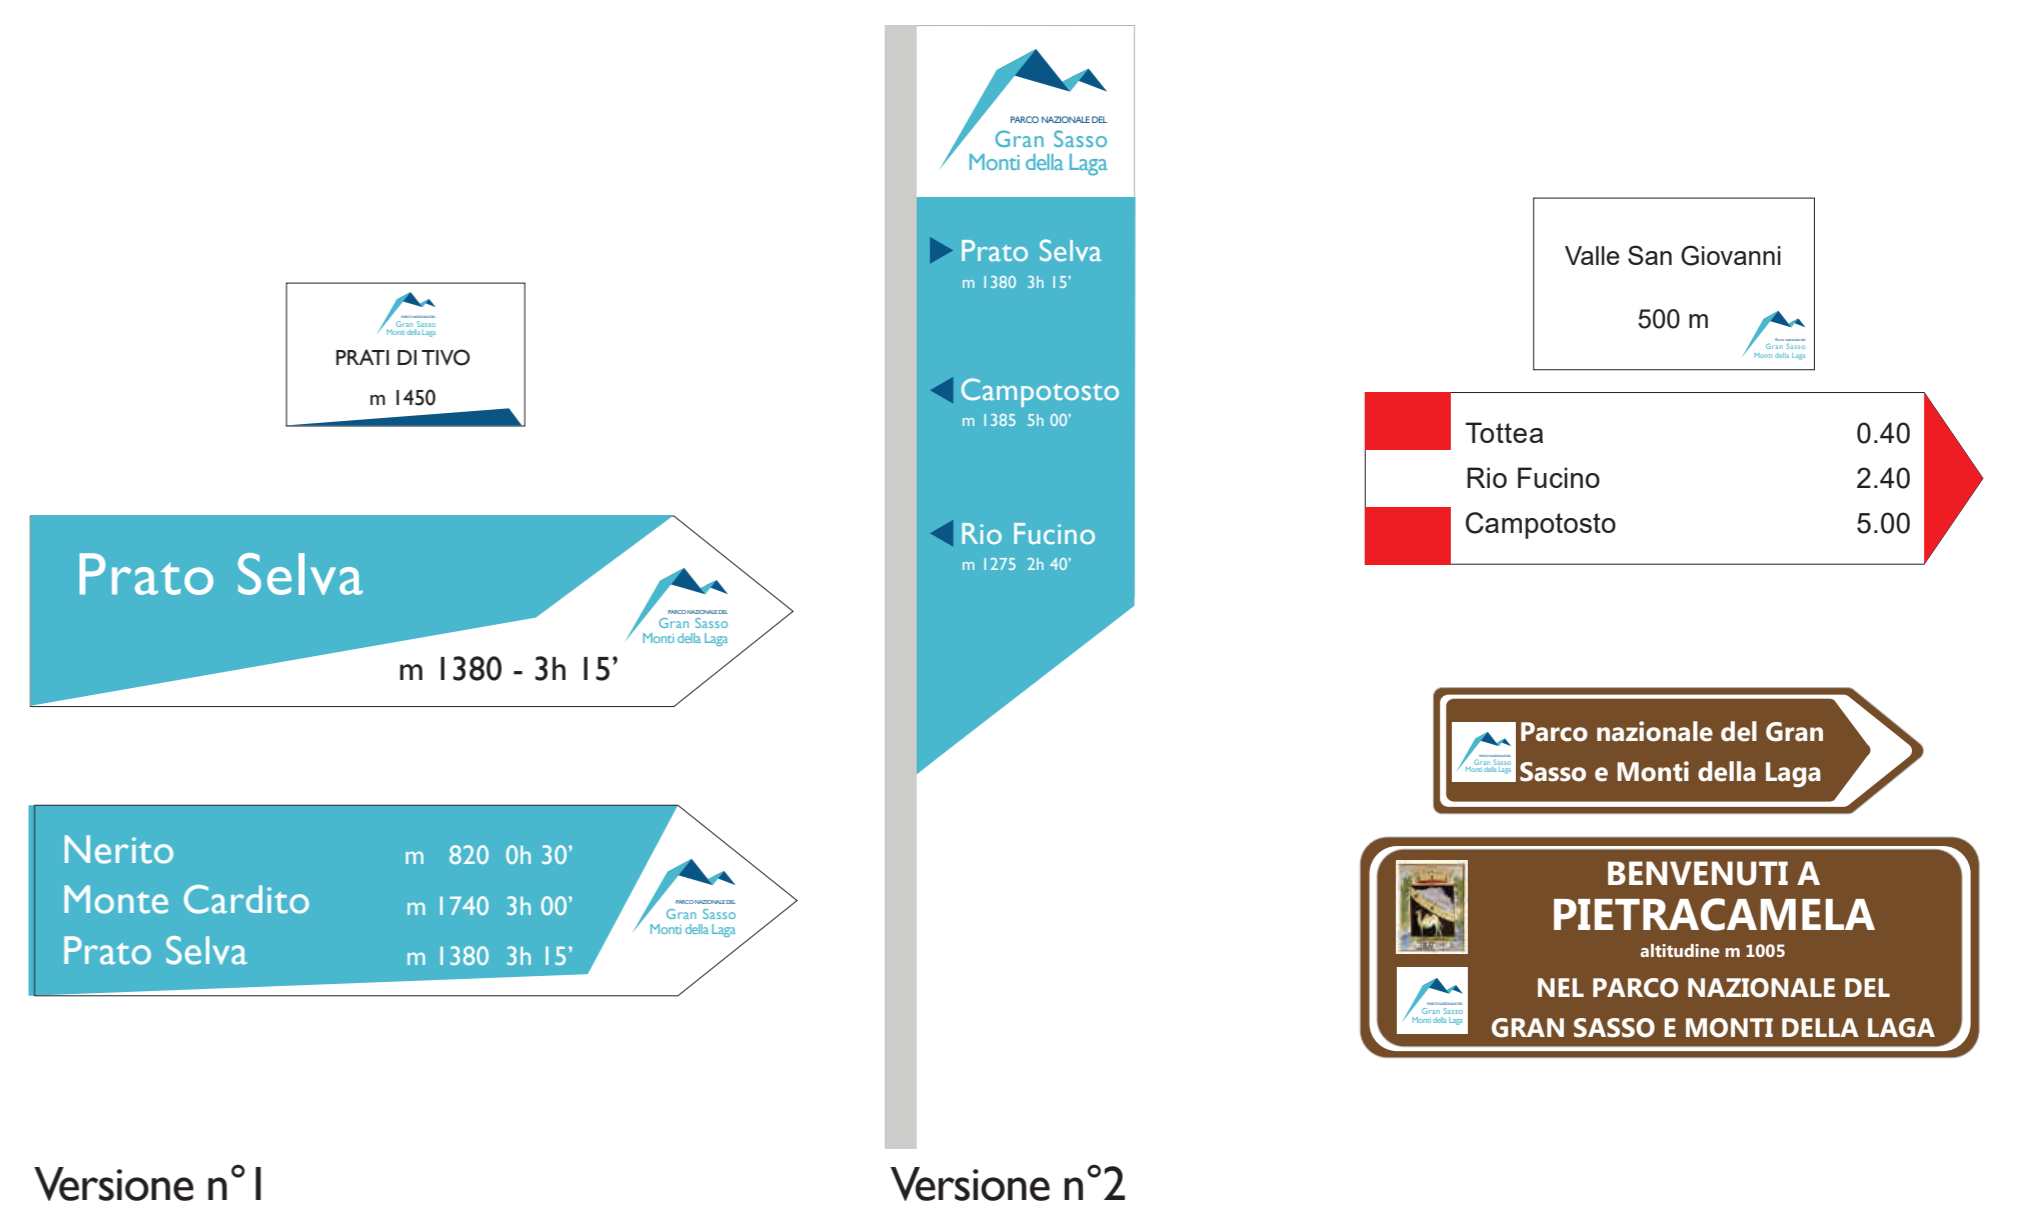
PARCO NAZIONALE DEL
Gran Sasso
Monti della Laga

PRATI DI TIVO
m 1450

Prato Selva
m 1380 - 3h 15'

Nerito m 820 0h 30'
Monte Cardito m 1740 3h 00'
Prato Selva m 1380 3h 15'

PARCO NAZIONALE DEL
Gran Sasso
Monti della Laga

Prato Selva
m 1380 3h 15'

Campotosto
m 1385 5h 00'

Rio Fucino
m 1275 2h 40'

Valle San Giovanni
500 m

| Tottea | 0.40 |
|---|---|
| Rio Fucino | 2.40 |
| Campotosto | 5.00 |

Parco nazionale del Gran Sasso e Monti della Laga

BENVENUTI A
PIETRACAMELA
altitudine m 1005
NEL PARCO NAZIONALE DEL
GRAN SASSO E MONTI DELLA LAGA

Versione n°1

Versione n°2